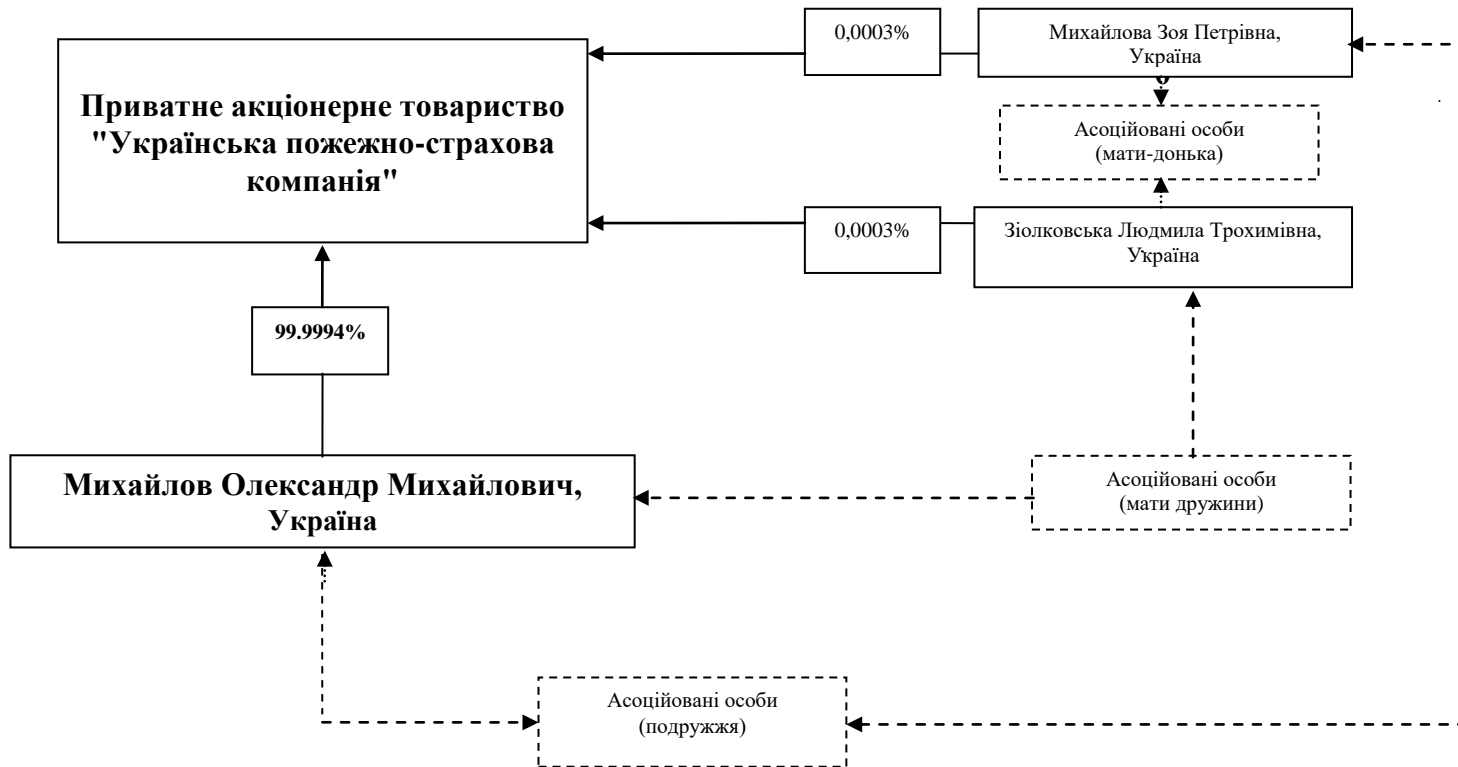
Приватне акціонерне товариство "Українська пожежно-страхова компанія"

0,0003%

Михайлова Зоя Петрівна, Україна

Асоційовані особи (мати-донька)

0,0003%

Зіолковська Людмила Трохимівна, Україна

99.9994%

Михайлов Олександр Михайлович, Україна

Асоційовані особи (мати дружини)

Асоційовані особи (подружжя)